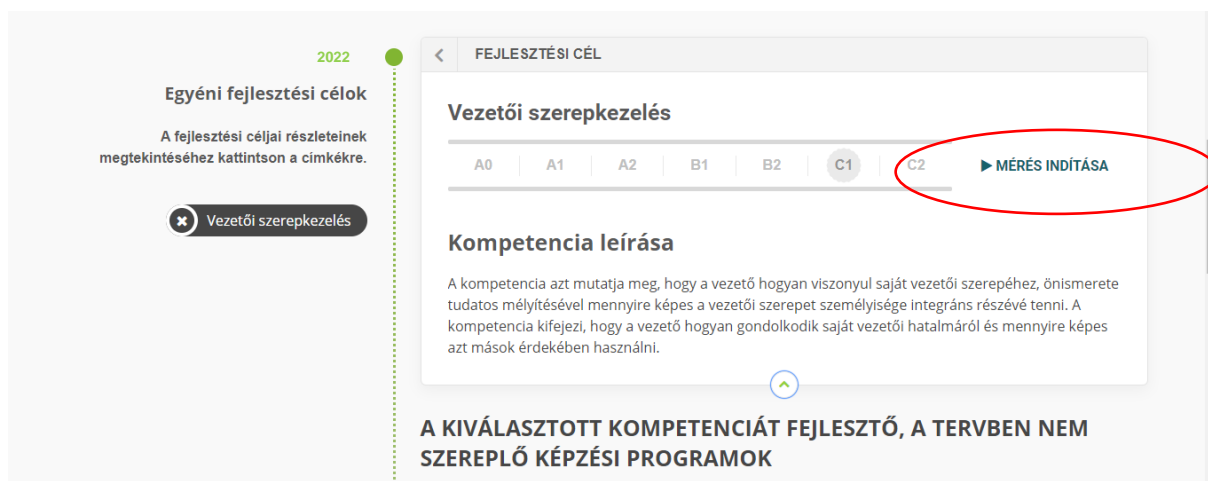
2022

Egyéni fejlesztési célok

A fejlesztési céljai részleteinek megtekintéséhez kattintson a cimkékre.

Vezetői szerepkezelés

FEJLESZTÉSI CÉL

Vezetői szerepkezelés

A0 A1 A2 B1 B2 C1 C2

▶ MÉRÉS INDÍTÁSA

Kompetencia leírása

A kompetencia azt mutatja meg, hogy a vezető hogyan viszonyul saját vezetői szerepéhez, önismerete tudatos mélyítésével mennyire képes a vezetői szerepet személyisége integráns részévé tenni. A kompetencia kifejezi, hogy a vezető hogyan gondolkodik saját vezetői hatalmáról és mennyire képes azt mások érdekében használni.

A KIVÁLASZTOTT KOMPETENCIÁT FEJLESZTŐ, A TERVBEN NEM SZEREPLŐ KÉPZÉSI PROGRAMOK